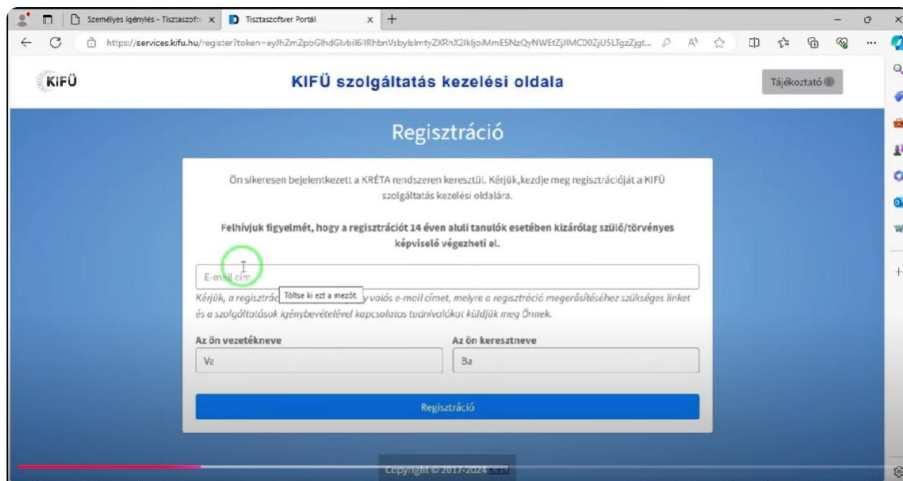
Személyes igénylés - Tisztaszoftv ×
Tisztaszoftver Portál ×
+
https://services.kifu.hu/register?token=eyJhZmZpbGlhdGlvbiI6IRhbnVsbyIsImtyZXRhX2lkIjoiMmE5NzQyNWEtZjJlMC00ZjU5LTgzZjgt...

KIFÜ
KIFÜ szolgáltatás kezelési oldala
Tájékoztató

Regisztráció

Ön sikeresen bejelentkezett a KRÉTA rendszeren keresztül. Kérjük, kezdje meg regisztrációját a KIFÜ szolgáltatás kezelési oldalára.

Felhívjuk figyelmét, hogy a regisztrációt 14 éven aluli tanulók esetében kizárólag szülő/törvényes képviselő végezheti el.

E-mail cím
Töltse ki ezt a mezőt.
Kérjük, a regisztrác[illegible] valós e-mail címet, melyre a regisztráció megerősítéséhez szükséges linket és a szolgáltatások igénybevételével kapcsolatos teendőkről küldjük meg Önnek.

Az ön vezetékneve
Va
Az ön keresztneve
Ba

Regisztráció

Copyright © 2017-2024 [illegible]